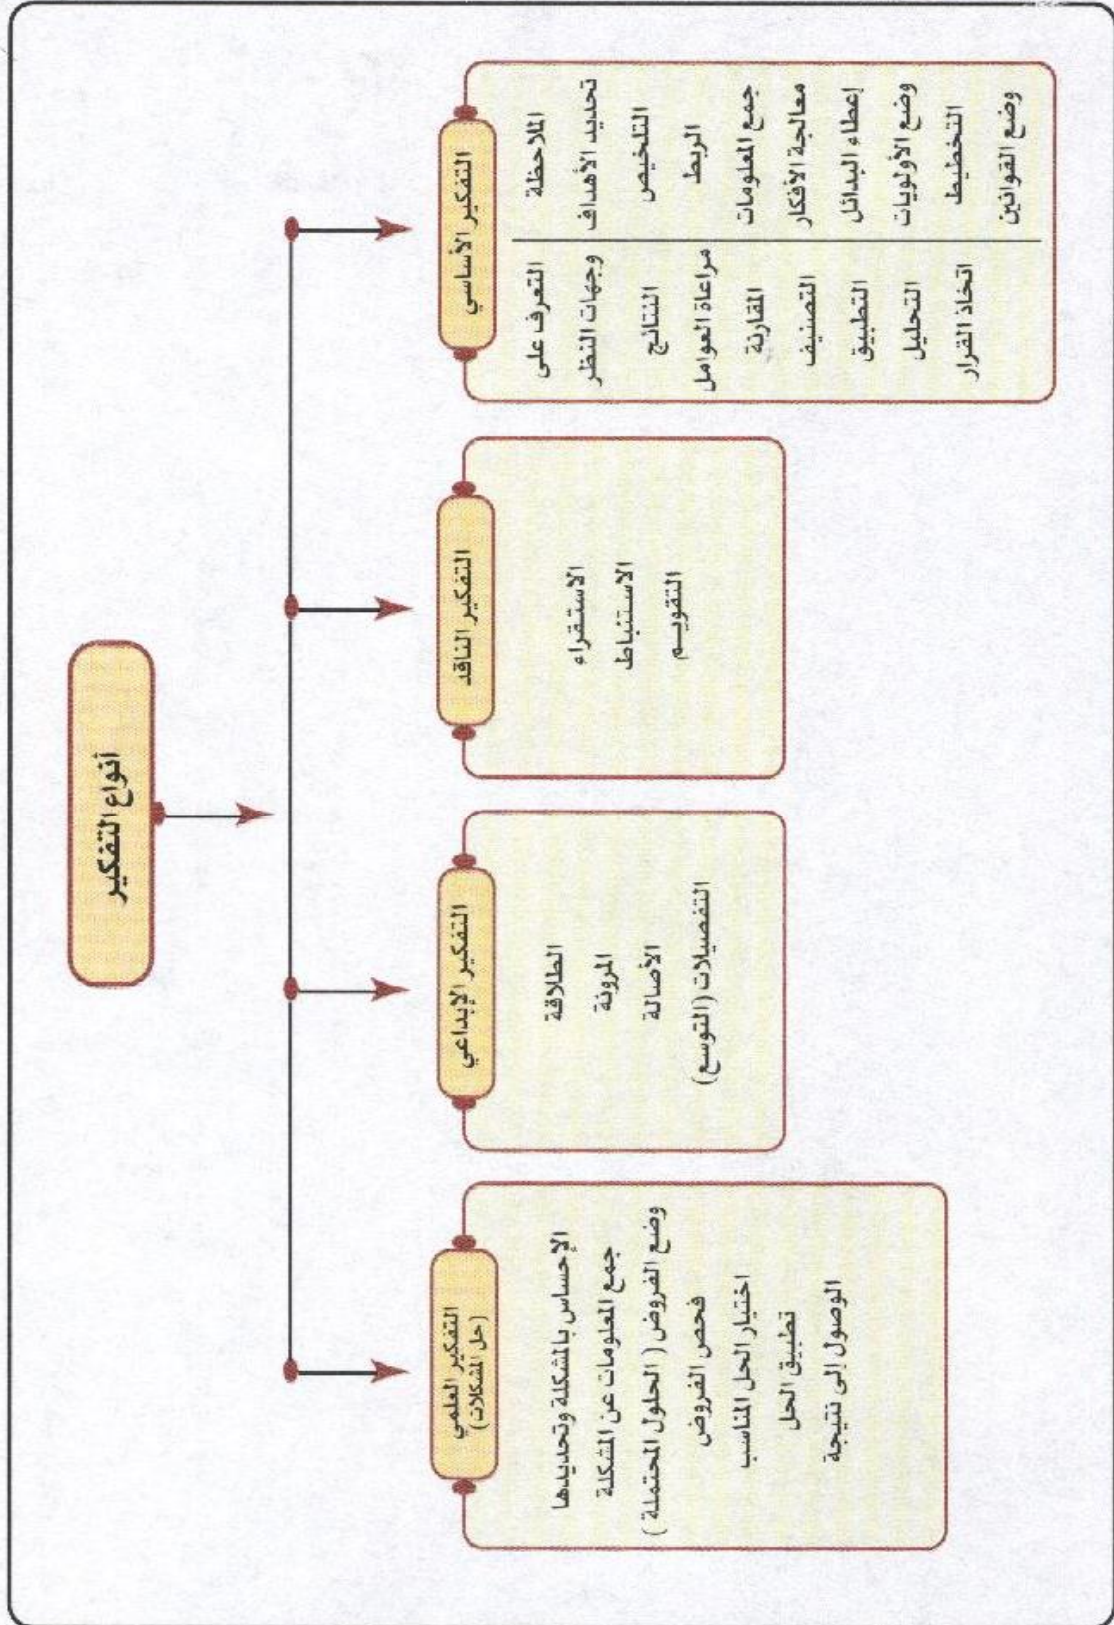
أنواع التفكير

التفكير الأساسي

الملاحظة
تحديد الأهداف
التلخيص
الربط
جمع المعلومات
معالجة الأفكار
إعطاء البدائل
وضع الأولويات
التخطيط
وضع القوانين

التعرف على وجهات النظر
النتائج
مراعاة العوامل
المقارنة
التصنيف
التطبيق
التحليل
اتخاذ القرار

التفكير الناقد

الاستقراء
الاستنباط
التقويم

التفكير الإبداعي

الطلاقة
المرونة
الأصالة
التفصيلات (التوسع)

التفكير العلمي (حل المشكلات)

الإحساس بالمشكلة وتحديدها
جمع المعلومات عن المشكلة
وضع الفروض ( الحلول المحتملة )
فحص الفروض
اختيار الحل المناسب
تطبيق الحل
الوصول إلى نتيجة